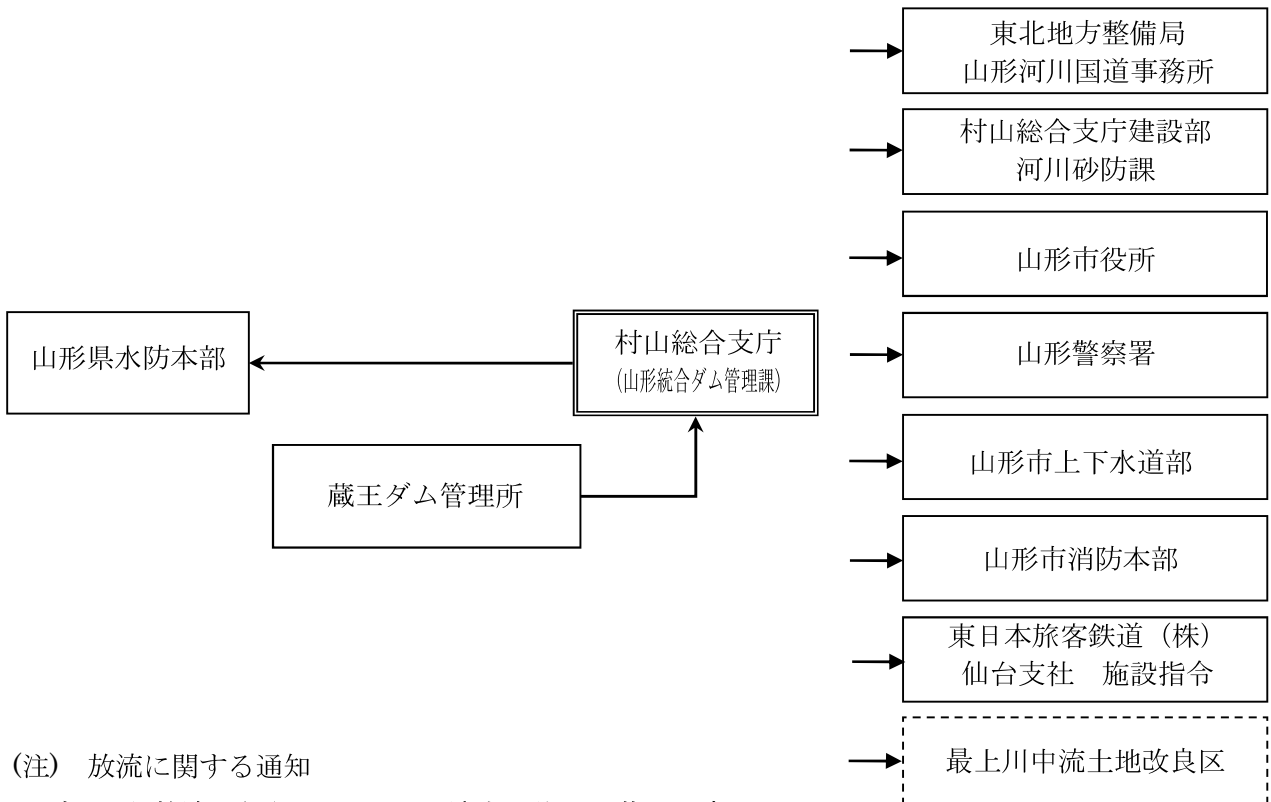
東北地方整備局
山形河川国道事務所

村山総合支庁建設部
河川砂防課

山形市役所

山形県水防本部

村山総合支庁
(山形統合ダム管理課)

山形警察署

蔵王ダム管理所

山形市上下水道部

山形市消防本部

東日本旅客鉄道（株）
仙台支社　施設指令

(注)　放流に関する通知

最上川中流土地改良区